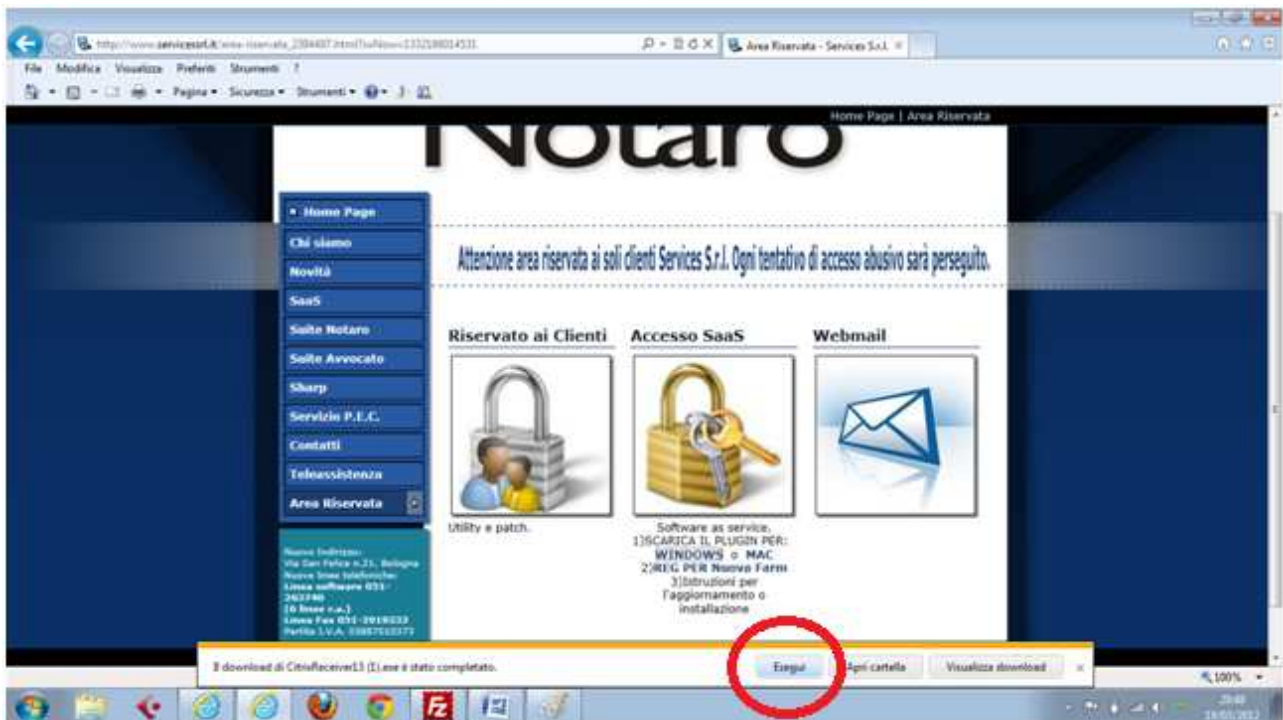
http://www.servicessrl.it/area-riservata_2384487.html?isNew=1332188014531

Area Riservata - Services S.r.l.

File Modifica Visualizza Preferiti Strumenti ?

Pagina Sicurezza Strumenti

Home Page | Area Riservata

Notaro

• Home Page
Chi siamo
Novità
SaaS
Suite Notaro
Suite Avvocato
Sharp
Servizio P.E.C.
Contatti
Teleassistenza
Area Riservata

Nuovo Indirizzo: Via San Felice n.21, Bologna Nuove linee telefoniche: Linea software 051-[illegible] (6 linee r.a.) Linea Fax 051-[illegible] Partita I.V.A. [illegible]

Attenzione area riservata ai soli clienti Services S.r.l. Ogni tentativo di accesso abusivo sarà perseguito.

Riservato ai Clienti

Utility e patch.

Accesso SaaS

Software as service.
1)SCARICA IL PLUGIN PER: WINDOWS o MAC
2)REG PER Nuovo Farm
3)Istruzioni per l'aggiornamento o installazione

Webmail

Il download di CitrixReceiver13 (1).exe è stato completato.

Esegui

Apri cartella

Visualizza download

100%